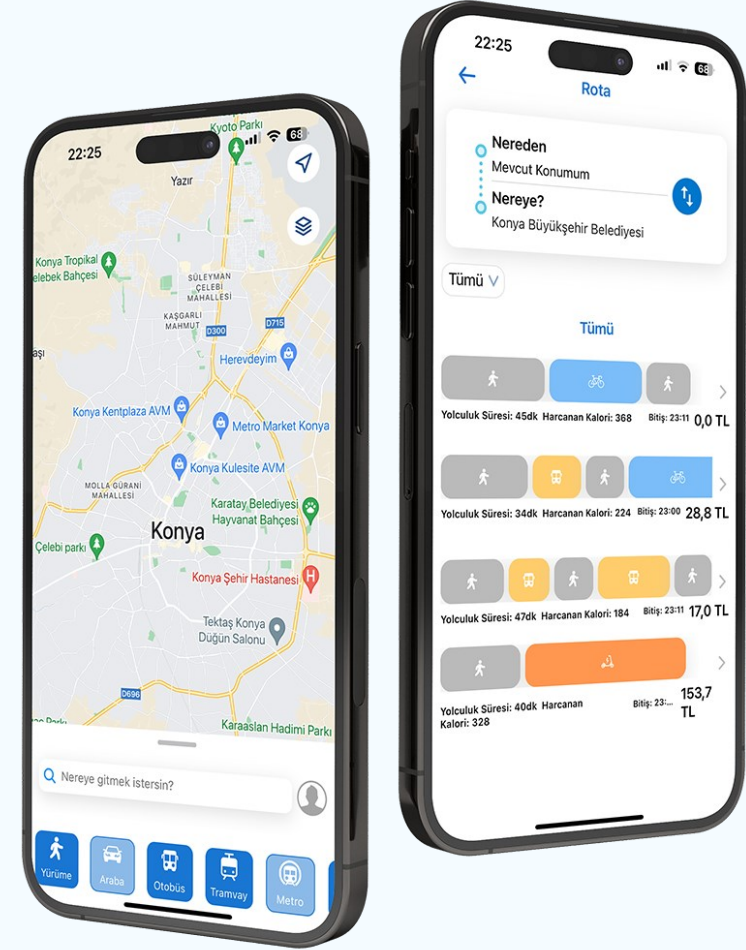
22:25

68

Kyoto Parkı

Yazır

Konya Tropikal Kelebek Bahçesi

SÜLEYMAN ÇELEBİ MAHALLESİ

KAŞGARLI MAHMUT

D300

D715

Herevdeyim

Konya Kentplaza AVM

Metro Market Konya

Konya Kulesite AVM

MOLLA GÜRANİ MAHALLESİ

Karatay Belediyesi Hayvanat Bahçesi

Konya

Çelebi parkı

Konya Şehir Hastanesi

Tektaş Konya Düğün Salonu

D696

Karaaslan Hadimi Parkı

Nereye gitmek istersin?

Yürüme

Araba

Otobüs

Tramvay

Metro

22:25

68

Rota

Nereden

Mevcut Konumum

Nereye?

Konya Büyükşehir Belediyesi

Tümü

Tümü

Yolculuk Süresi: 45dk Harcanan Kalori: 368 Bitiş: 23:11 0,0 TL

Yolculuk Süresi: 34dk Harcanan Kalori: 224 Bitiş: 23:00 28,8 TL

Yolculuk Süresi: 47dk Harcanan Kalori: 184 Bitiş: 23:11 17,0 TL

Yolculuk Süresi: 40dk Harcanan Kalori: 328 Bitiş: 23:... 153,7 TL